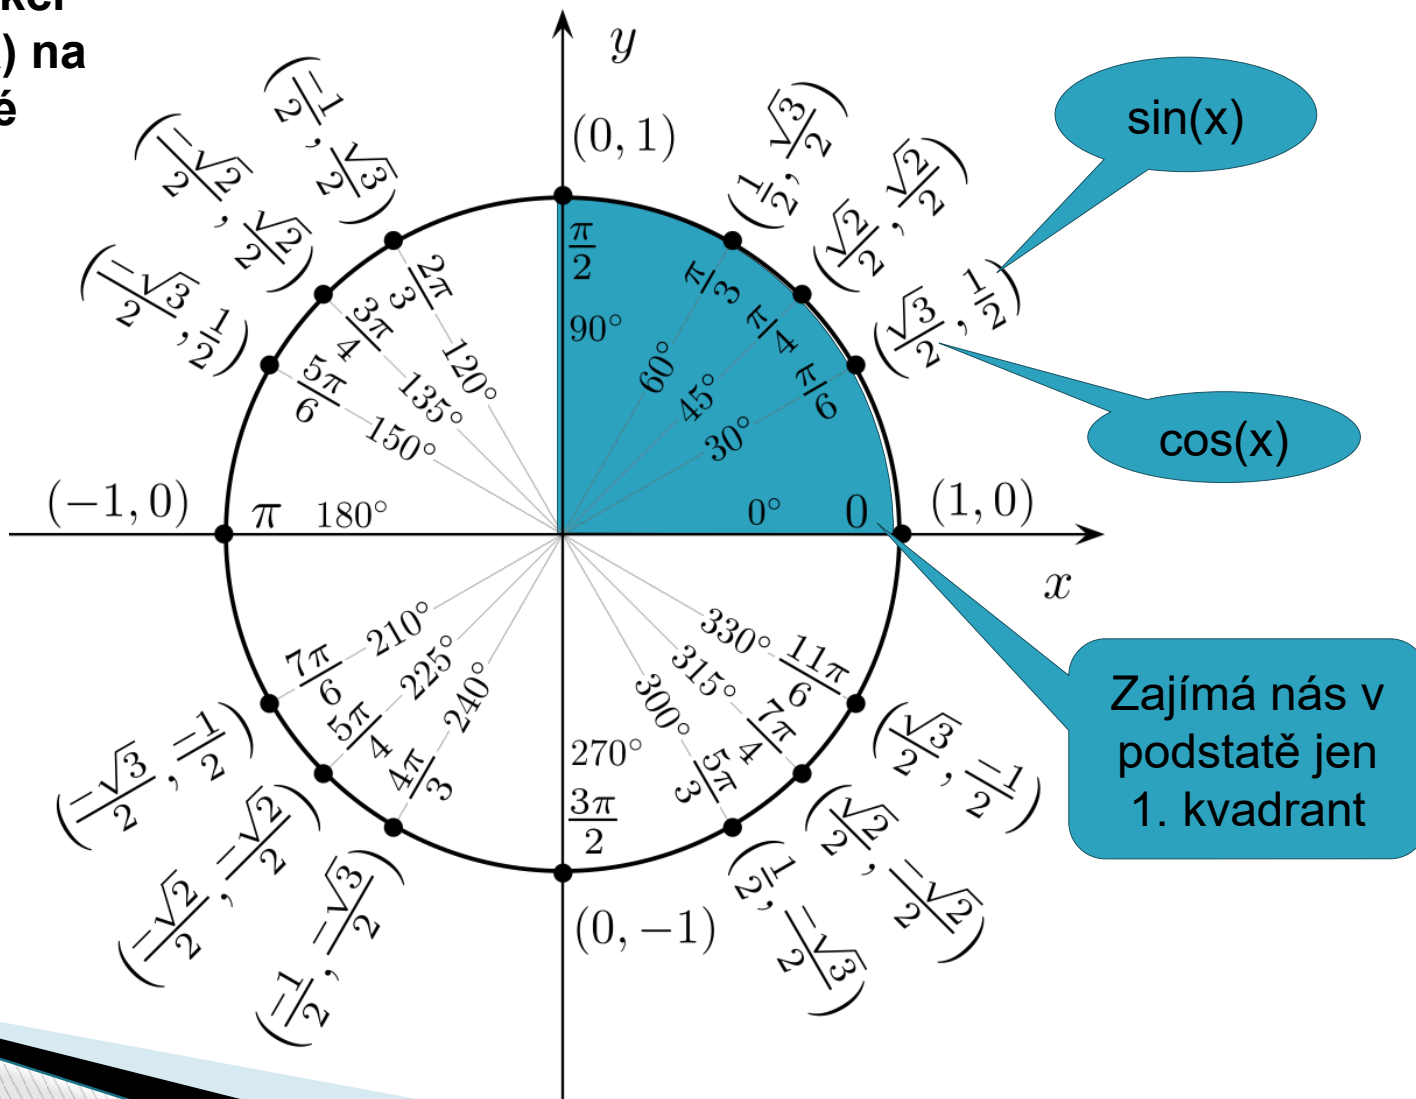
) na
é

$y$
$(0,1)$
sin(x)
$\left(\frac{1}{2},\frac{\sqrt{3}}{2}\right)$
$\left(\frac{\sqrt{2}}{2},\frac{\sqrt{2}}{2}\right)$
$\left(\frac{\sqrt{3}}{2},\frac{1}{2}\right)$
$\left(\frac{-1}{2},\frac{\sqrt{3}}{2}\right)$
$\left(\frac{-\sqrt{2}}{2},\frac{\sqrt{2}}{2}\right)$
$\left(\frac{-\sqrt{3}}{2},\frac{1}{2}\right)$
$\frac{\pi}{2}$
$90°$
$\frac{\pi}{3}$
$60°$
$\frac{\pi}{4}$
$45°$
$\frac{\pi}{6}$
$30°$
$\frac{2\pi}{3}$
$120°$
$\frac{3\pi}{4}$
$135°$
$\frac{5\pi}{6}$
$150°$
cos(x)
$(-1,0)$
$\pi$
$180°$
$0°$
$0$
$(1,0)$
$x$
$\frac{7\pi}{6}$
$210°$
$\frac{5\pi}{4}$
$225°$
$\frac{4\pi}{3}$
$240°$
$270°$
$\frac{3\pi}{2}$
$300°$
$\frac{5\pi}{3}$
$315°$
$\frac{7\pi}{4}$
$330°$
$\frac{11\pi}{6}$
Zajímá nás v podstatě jen 1. kvadrant
$\left(\frac{-\sqrt{3}}{2},\frac{-1}{2}\right)$
$\left(\frac{-\sqrt{2}}{2},\frac{-\sqrt{2}}{2}\right)$
$\left(\frac{-1}{2},\frac{-\sqrt{3}}{2}\right)$
$(0,-1)$
$\left(\frac{1}{2},\frac{-\sqrt{3}}{2}\right)$
$\left(\frac{\sqrt{2}}{2},\frac{-\sqrt{2}}{2}\right)$
$\left(\frac{\sqrt{3}}{2},\frac{-1}{2}\right)$